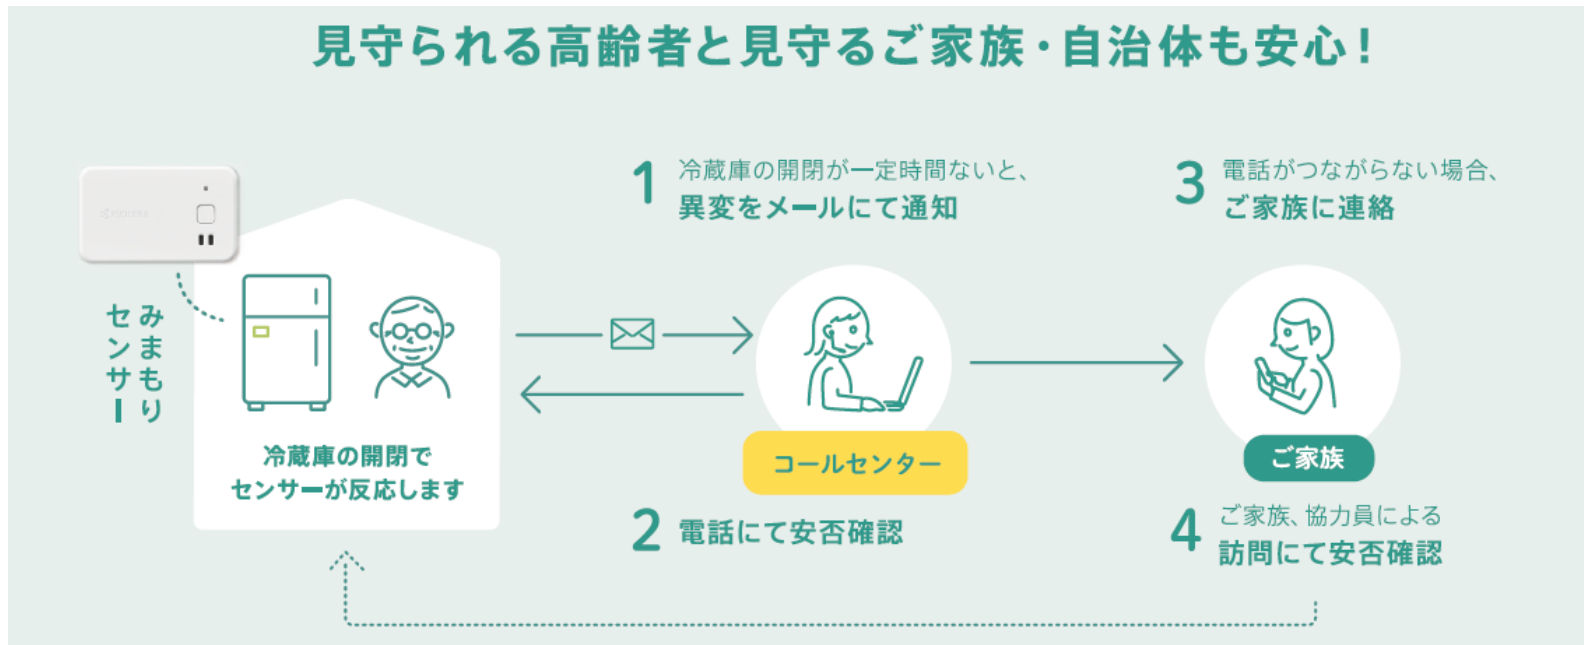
見守られる高齢者と見守るご家族・自治体も安心！

みまもりセンサー

冷蔵庫の開閉でセンサーが反応します

1 冷蔵庫の開閉が一定時間ないと、異変をメールにて通知

コールセンター

2 電話にて安否確認

3 電話がつながらない場合、ご家族に連絡

ご家族

4 ご家族、協力員による訪問にて安否確認